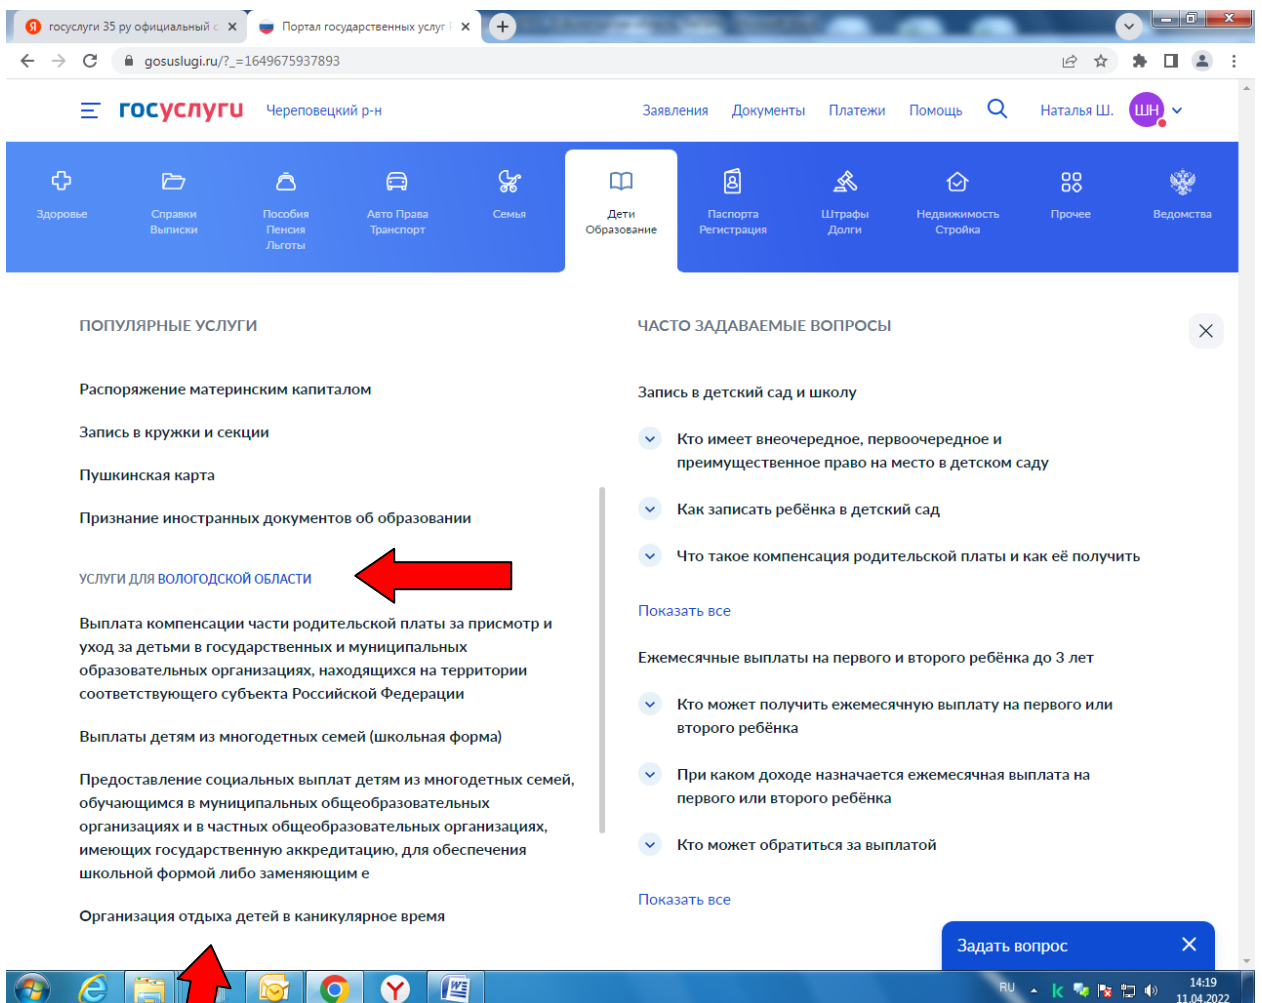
госуслуги 35 ру официальный с ×
Портал государственных услуг ×
+
gosuslugi.ru/?_=1649675937893

госуслуги Череповецкий р-н
Заявления Документы Платежи Помощь Наталья Ш. ШН

Здоровье
Справки Выписки
Пособия Пенсия Льготы
Авто Права Транспорт
Семья
Дети Образование
Паспорта Регистрация
Штрафы Долги
Недвижимость Стройка
Прочее
Ведомства

ПОПУЛЯРНЫЕ УСЛУГИ

Распоряжение материнским капиталом

Запись в кружки и секции

Пушкинская карта

Признание иностранных документов об образовании

УСЛУГИ ДЛЯ ВОЛОГОДСКОЙ ОБЛАСТИ

Выплата компенсации части родительской платы за присмотр и уход за детьми в государственных и муниципальных образовательных организациях, находящихся на территории соответствующего субъекта Российской Федерации

Выплаты детям из многодетных семей (школьная форма)

Предоставление социальных выплат детям из многодетных семей, обучающимся в муниципальных общеобразовательных организациях и в частных общеобразовательных организациях, имеющих государственную аккредитацию, для обеспечения школьной формой либо заменяющим е

Организация отдыха детей в каникулярное время

ЧАСТО ЗАДАВАЕМЫЕ ВОПРОСЫ

Запись в детский сад и школу

Кто имеет внеочередное, первоочередное и преимущественное право на место в детском саду

Как записать ребёнка в детский сад

Что такое компенсация родительской платы и как её получить

Показать все

Ежемесячные выплаты на первого и второго ребёнка до 3 лет

Кто может получить ежемесячную выплату на первого или второго ребёнка

При каком доходе назначается ежемесячная выплата на первого или второго ребёнка

Кто может обратиться за выплатой

Показать все

Задать вопрос ×

RU 14:19 11.04.2022